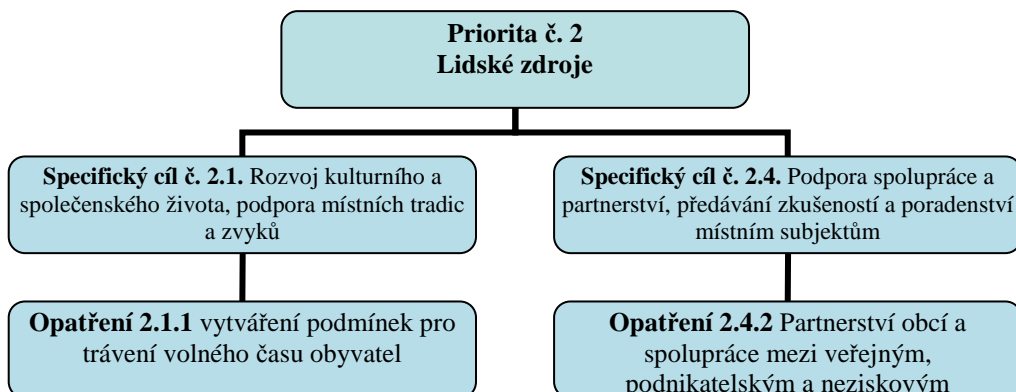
Priorita č. 2
Lidské zdroje

Specifický cíl č. 2.1. Rozvoj kulturního a společenského života, podpora místních tradic a zvyků

Opatření 2.1.1 vytváření podmínek pro trávení volného času obyvatel

Specifický cíl č. 2.4. Podpora spolupráce a partnerství, předávání zkušeností a poradenství místním subjektům

Opatření 2.4.2 Partnerství obcí a spolupráce mezi veřejným, podnikatelským a neziskovým